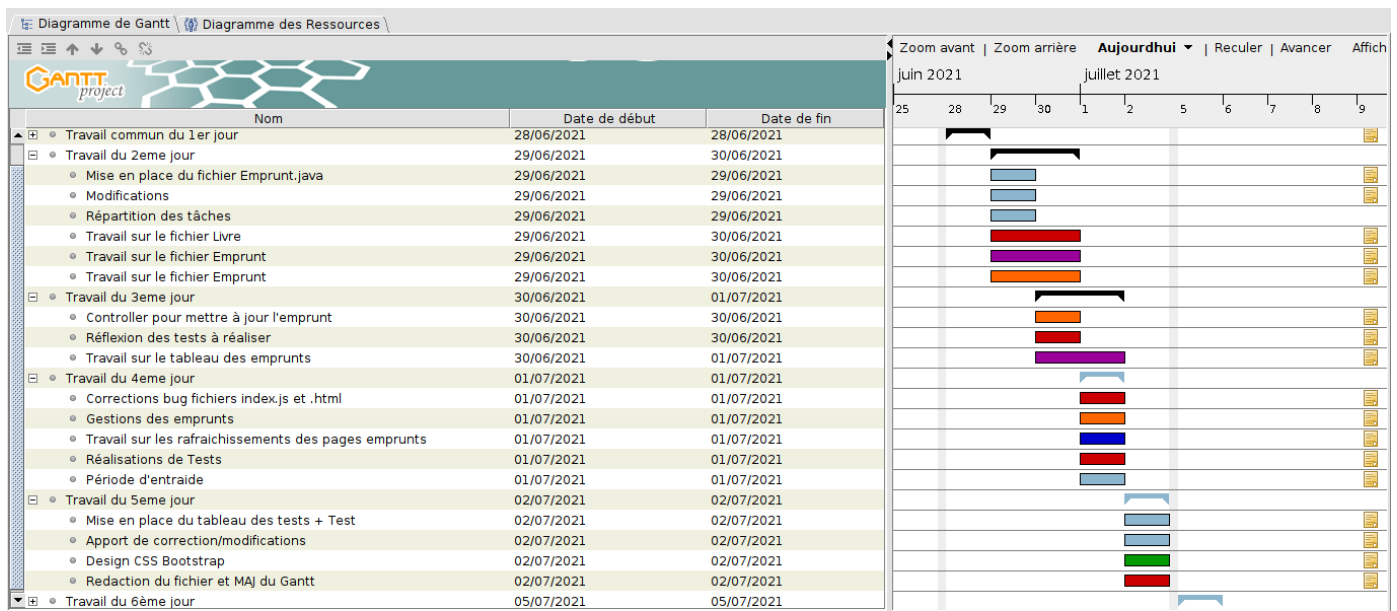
Diagramme de Gantt | Diagramme des Ressources

GANTT project

Zoom avant | Zoom arrière Aujourdhui | Reculer | Avancer Affich

juin 2021 juillet 2021

25 28 29 30 1 2 5 6 7 8 9

| Nom | Date de début | Date de fin |
|---|---|---|
| Travail commun du 1er jour | 28/06/2021 | 28/06/2021 |
| Travail du 2eme jour | 29/06/2021 | 30/06/2021 |
| Mise en place du fichier Emprunt.java | 29/06/2021 | 29/06/2021 |
| Modifications | 29/06/2021 | 29/06/2021 |
| Répartition des tâches | 29/06/2021 | 29/06/2021 |
| Travail sur le fichier Livre | 29/06/2021 | 30/06/2021 |
| Travail sur le fichier Emprunt | 29/06/2021 | 30/06/2021 |
| Travail sur le fichier Emprunt | 29/06/2021 | 30/06/2021 |
| Travail du 3eme jour | 30/06/2021 | 01/07/2021 |
| Controller pour mettre à jour l'emprunt | 30/06/2021 | 30/06/2021 |
| Réflexion des tests à réaliser | 30/06/2021 | 30/06/2021 |
| Travail sur le tableau des emprunts | 30/06/2021 | 01/07/2021 |
| Travail du 4eme jour | 01/07/2021 | 01/07/2021 |
| Corrections bug fichiers index.js et .html | 01/07/2021 | 01/07/2021 |
| Gestions des emprunts | 01/07/2021 | 01/07/2021 |
| Travail sur les rafraichissements des pages emprunts | 01/07/2021 | 01/07/2021 |
| Réalisations de Tests | 01/07/2021 | 01/07/2021 |
| Période d'entraide | 01/07/2021 | 01/07/2021 |
| Travail du 5eme jour | 02/07/2021 | 02/07/2021 |
| Mise en place du tableau des tests + Test | 02/07/2021 | 02/07/2021 |
| Apport de correction/modifications | 02/07/2021 | 02/07/2021 |
| Design CSS Bootstrap | 02/07/2021 | 02/07/2021 |
| Redaction du fichier et MAJ du Gantt | 02/07/2021 | 02/07/2021 |
| Travail du 6ème jour | 05/07/2021 | 05/07/2021 |